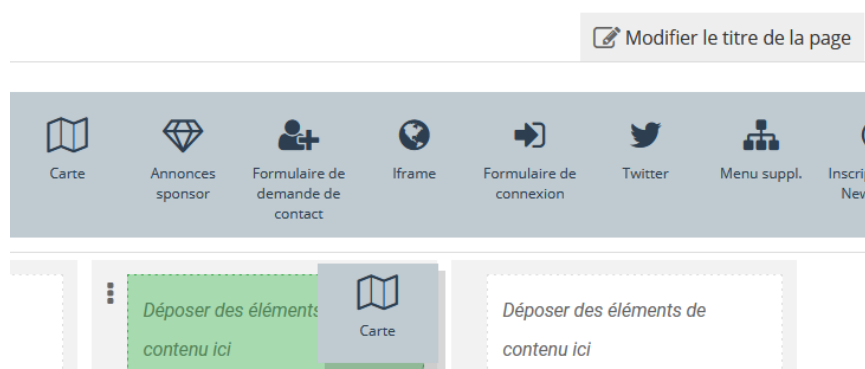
Modifier le titre de la page

Carte

Annonces sponsor

Formulaire de demande de contact

Iframe

Formulaire de connexion

Twitter

Menu suppl.

Inscri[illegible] New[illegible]

Déposer des éléments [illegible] contenu ici

Carte

Déposer des éléments de contenu ici